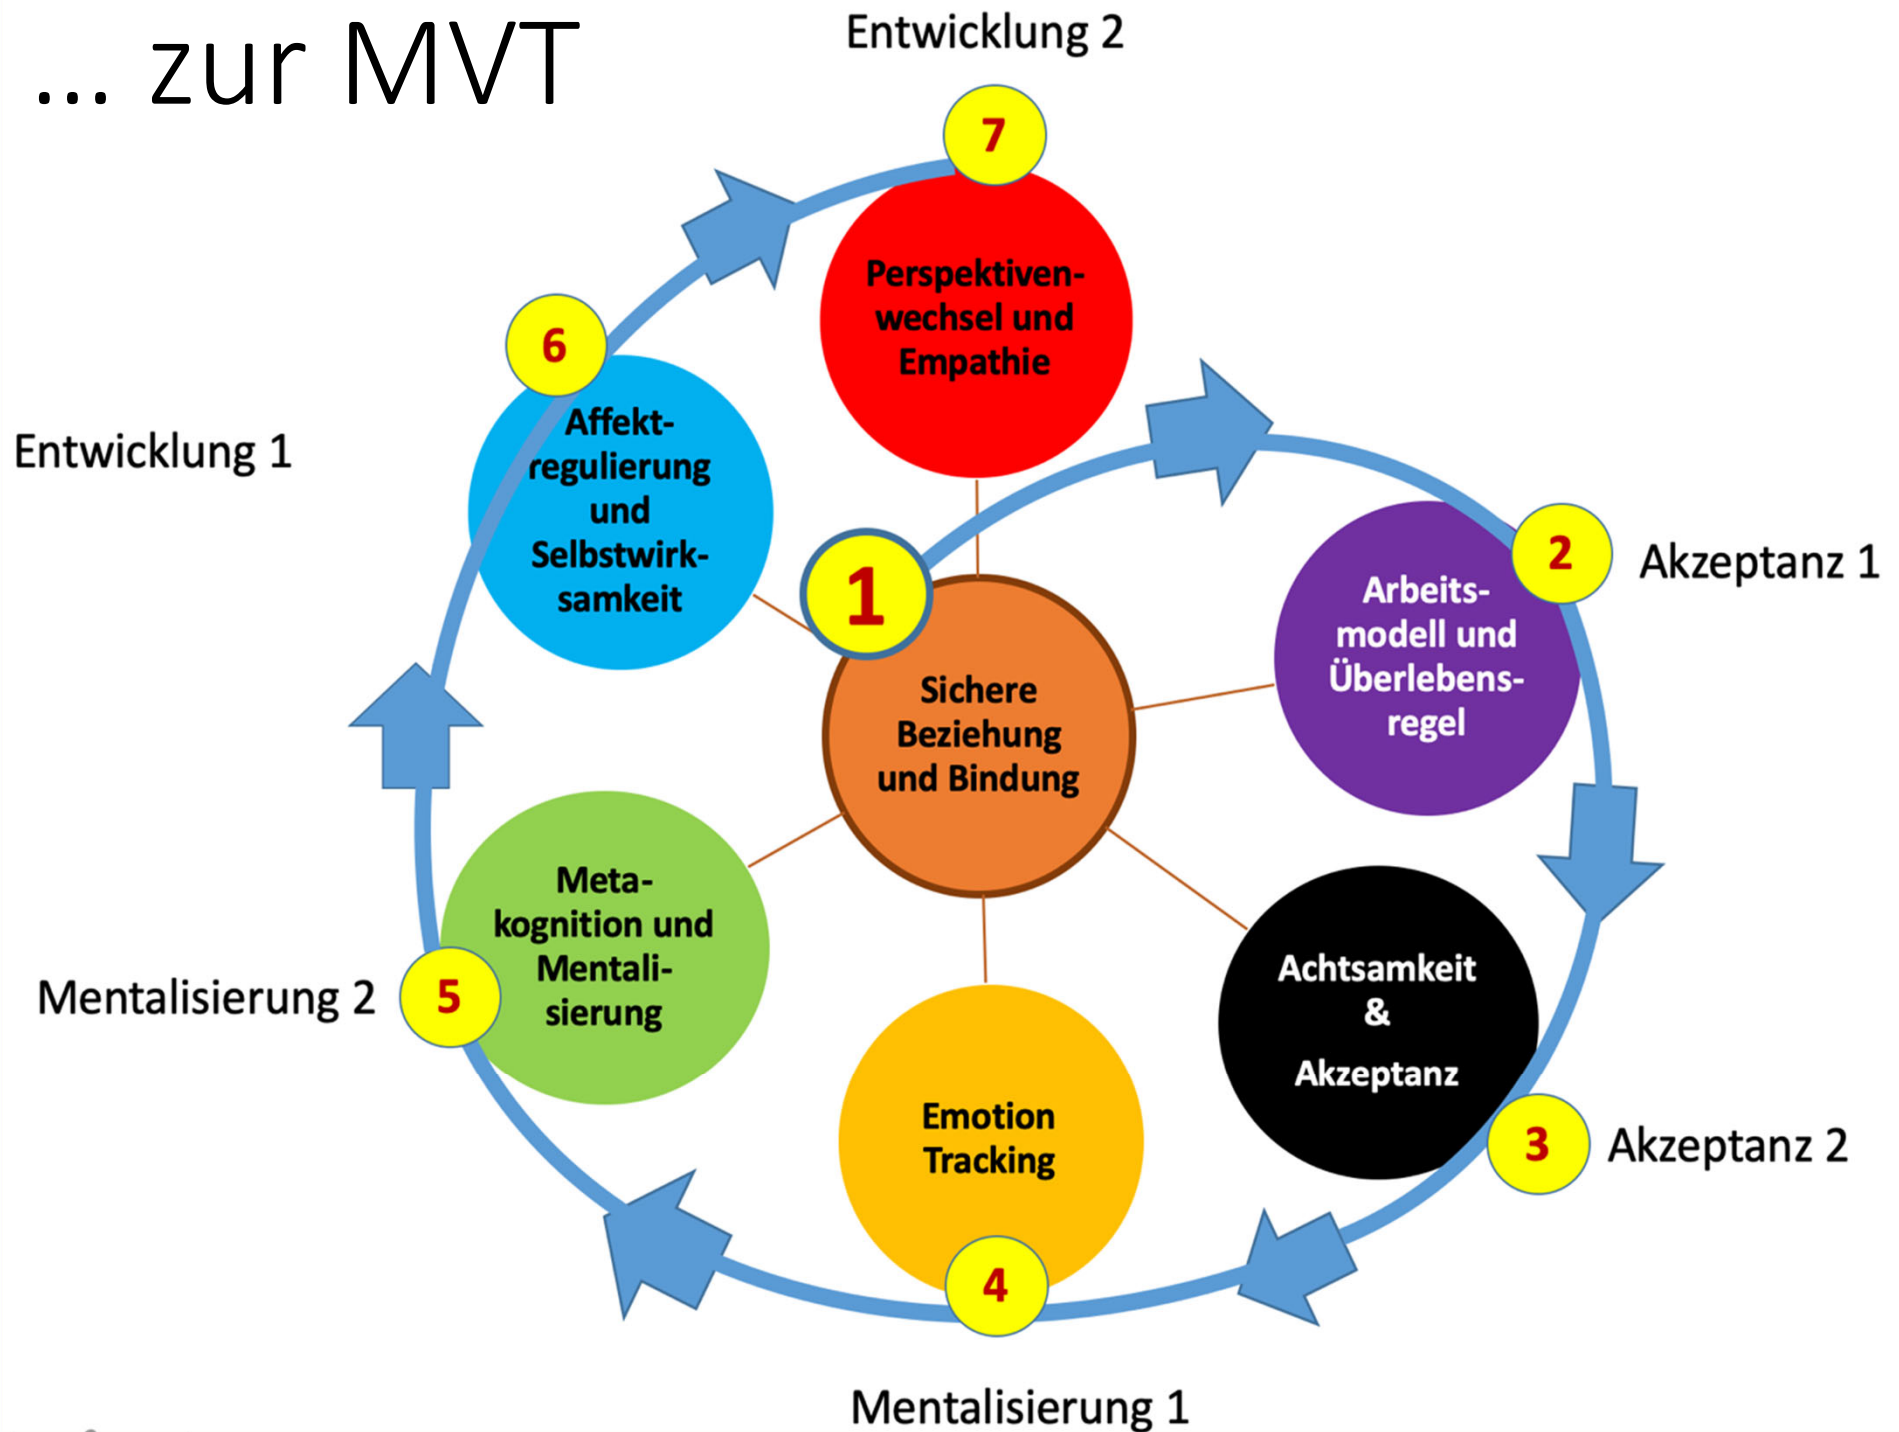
... zur MVT

Entwicklung 2

7

Perspektivenwechsel und Empathie

6

Affektregulierung und Selbstwirksamkeit

Entwicklung 1

1

Sichere Beziehung und Bindung

2

Akzeptanz 1

Arbeitsmodell und Überlebensregel

Meta-kognition und Mentalisierung

Mentalisierung 2

5

Achtsamkeit & Akzeptanz

Emotion Tracking

3

Akzeptanz 2

4

Mentalisierung 1